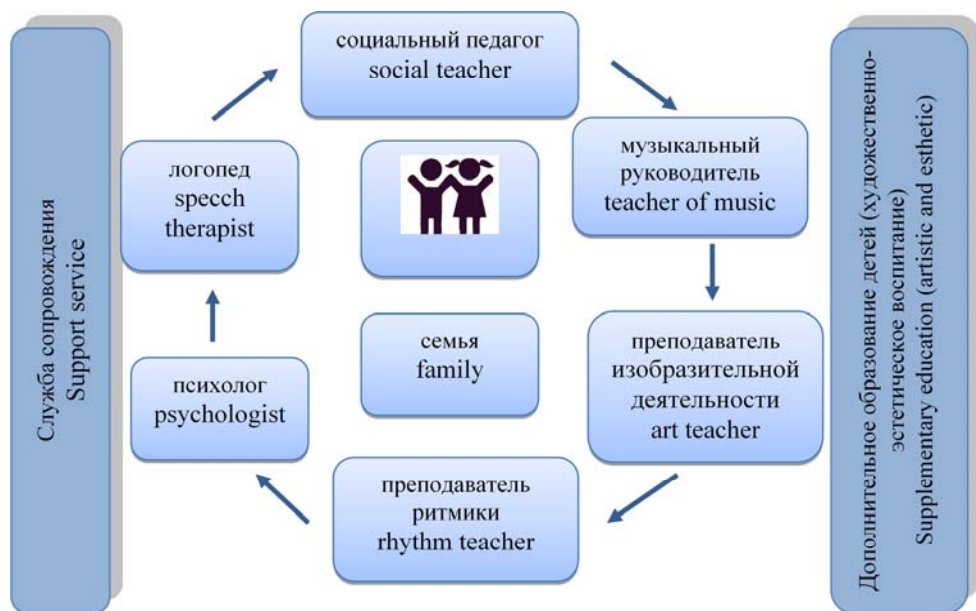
Служба сопровождения
Support service

социальный педагог
social teacher

музыкальный руководитель
teacher of music

преподаватель изобразительной деятельности
art teacher

преподаватель ритмики
rhythm teacher

психолог
psychologist

логопед
speech therapist

семья
family

Дополнительное образование детей (художественно-эстетическое воспитание)
Supplementary education (artistic and esthetic)